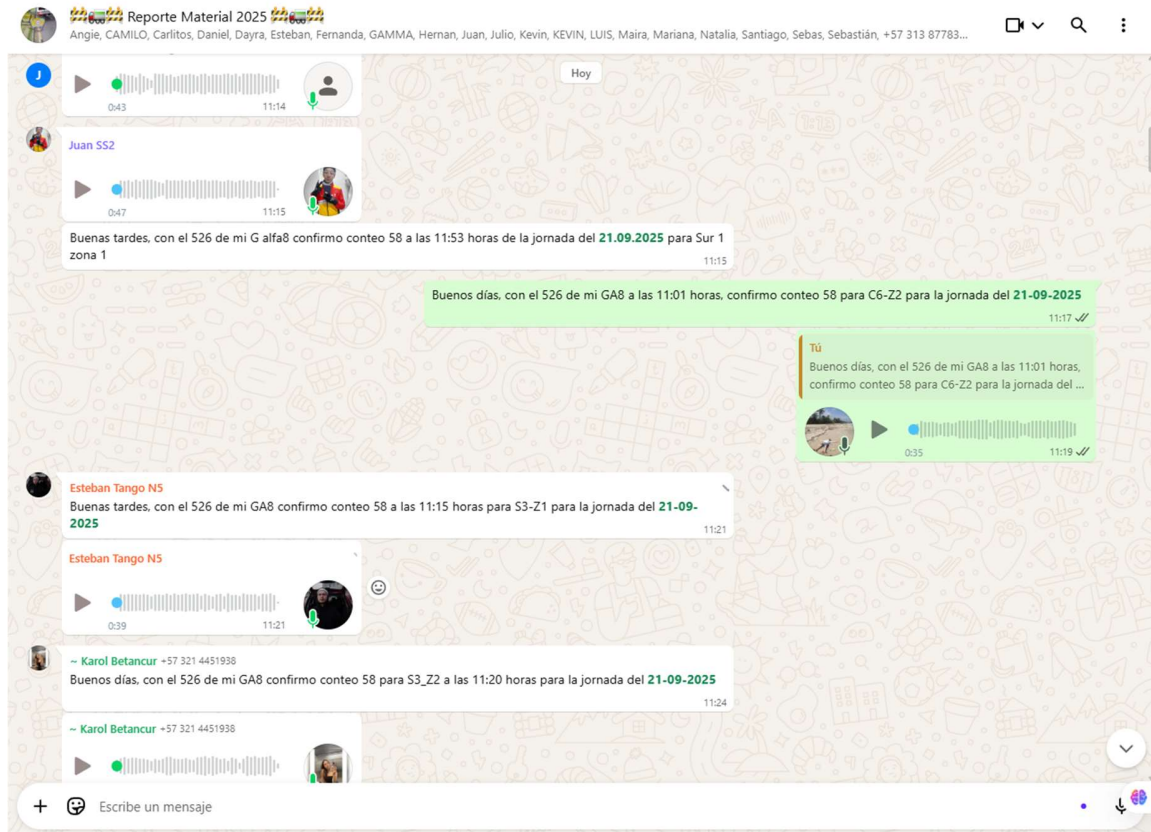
🚧🚛🚧 Reporte Material 2025 🚧🚛🚧
Angie, CAMILO, Carlitos, Daniel, Dayra, Esteban, Fernanda, GAMMA, Hernan, Juan, Julio, Kevin, KEVIN, LUIS, Maira, Mariana, Natalia, Santiago, Sebas, Sebastián, +57 313 87783...

J
0:43 11:14

Hoy

Juan SS2
0:47 11:15

Buenas tardes, con el 526 de mi G alfa8 confirmo conteo 58 a las 11:53 horas de la jornada del 21.09.2025 para Sur 1 zona 1
11:15

Buenos días, con el 526 de mi GA8 a las 11:01 horas, confirmo conteo 58 para C6-Z2 para la jornada del 21-09-2025
11:17

Tú
Buenos días, con el 526 de mi GA8 a las 11:01 horas, confirmo conteo 58 para C6-Z2 para la jornada del ...
0:35 11:19

Esteban Tango N5
Buenas tardes, con el 526 de mi GA8 confirmo conteo 58 a las 11:15 horas para S3-Z1 para la jornada del 21-09-2025
11:21

Esteban Tango N5
0:39 11:21

~ Karol Betancur +57 321 4451938
Buenos días, con el 526 de mi GA8 confirmo conteo 58 para S3_Z2 a las 11:20 horas para la jornada del 21-09-2025
11:24

~ Karol Betancur +57 321 4451938

Escribe un mensaje